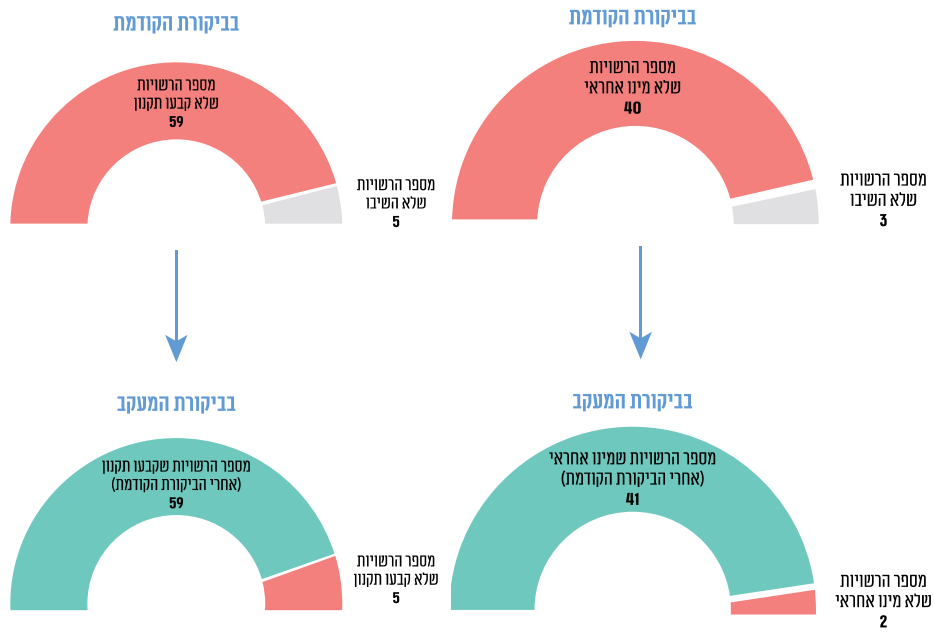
בביקורת הקודמת

מספר הרשויות שלא מינו אחראי
40

מספר הרשויות שלא השיבו
3

בביקורת המעקב

מספר הרשויות שמינו אחראי (אחרי הביקורת הקודמת)
41

מספר הרשויות שלא מינו אחראי
2

בביקורת הקודמת

מספר הרשויות שלא קבעו תקנון
59

מספר הרשויות שלא השיבו
5

בביקורת המעקב

מספר הרשויות שקבעו תקנון (אחרי הביקורת הקודמת)
59

מספר הרשויות שלא קבעו תקנון
5